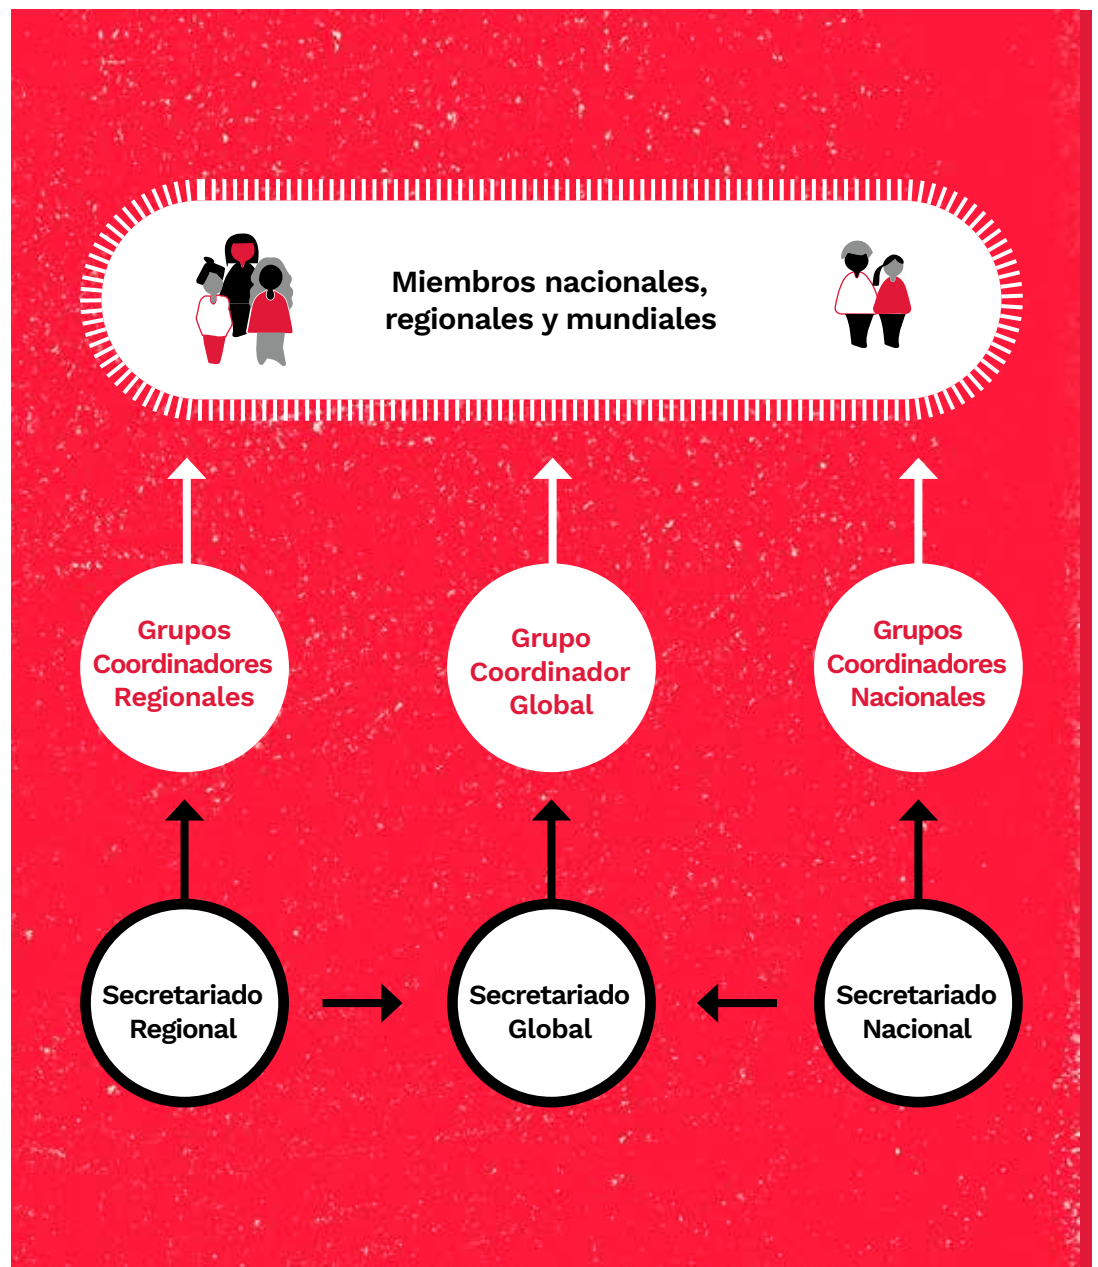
Miembros nacionales, regionales y mundiales

Grupos Coordinadores Regionales

Grupo Coordinador Global

Grupos Coordinadores Nacionales

Secretariado Regional

Secretariado Global

Secretariado Nacional